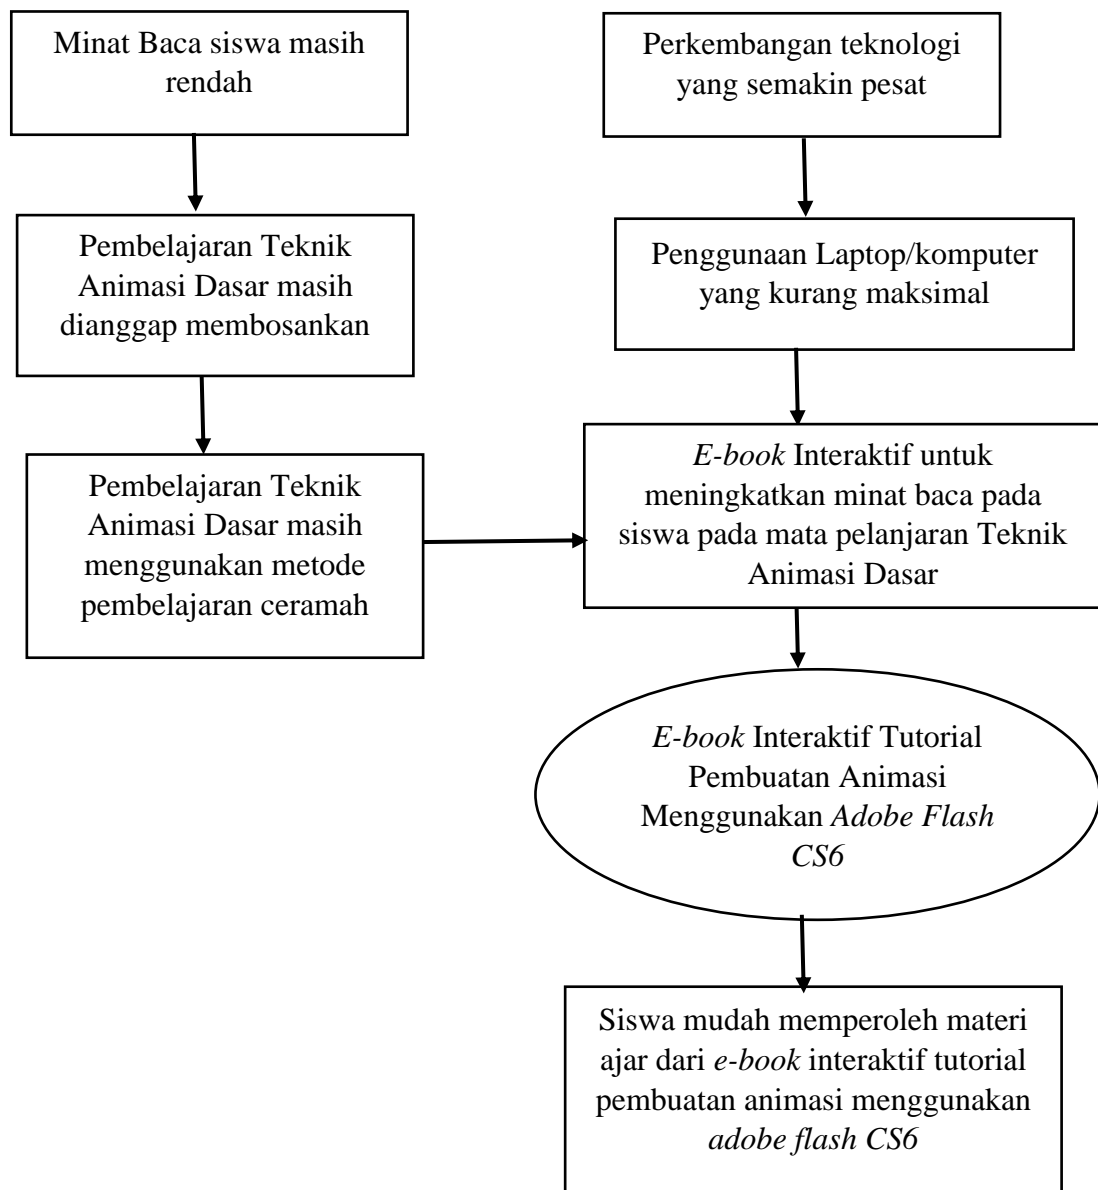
Minat Baca siswa masih rendah

Pembelajaran Teknik Animasi Dasar masih dianggap membosankan

Pembelajaran Teknik Animasi Dasar masih menggunakan metode pembelajaran ceramah

Perkembangan teknologi yang semakin pesat

Penggunaan Laptop/komputer yang kurang maksimal

E-book Interaktif untuk meningkatkan minat baca pada siswa pada mata pelanjaran Teknik Animasi Dasar

E-book Interaktif Tutorial Pembuatan Animasi Menggunakan Adobe Flash CS6

Siswa mudah memperoleh materi ajar dari e-book interaktif tutorial pembuatan animasi menggunakan adobe flash CS6